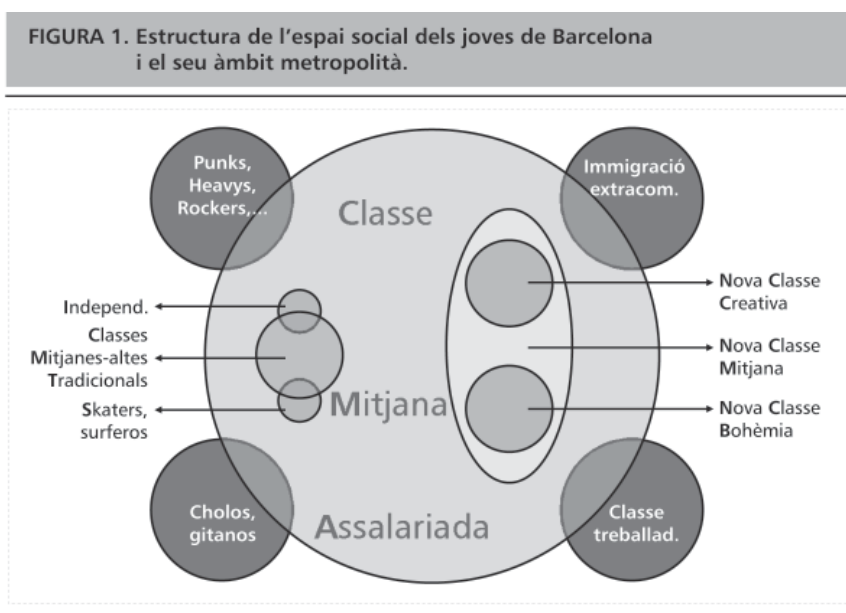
FIGURA 1. Estructura de l'espai social dels joves de Barcelona i el seu àmbit metropolità.

Punks, Heavys, Rockers,...

Immigració extracom.

Classe

Independ.

Classes Mitjanes-altes Tradicionals

Skaters, surferos

Mitjana

Nova Classe Creativa

Nova Classe Mitjana

Nova Classe Bohèmia

Cholos, gitanos

Assalariada

Classe treballad.